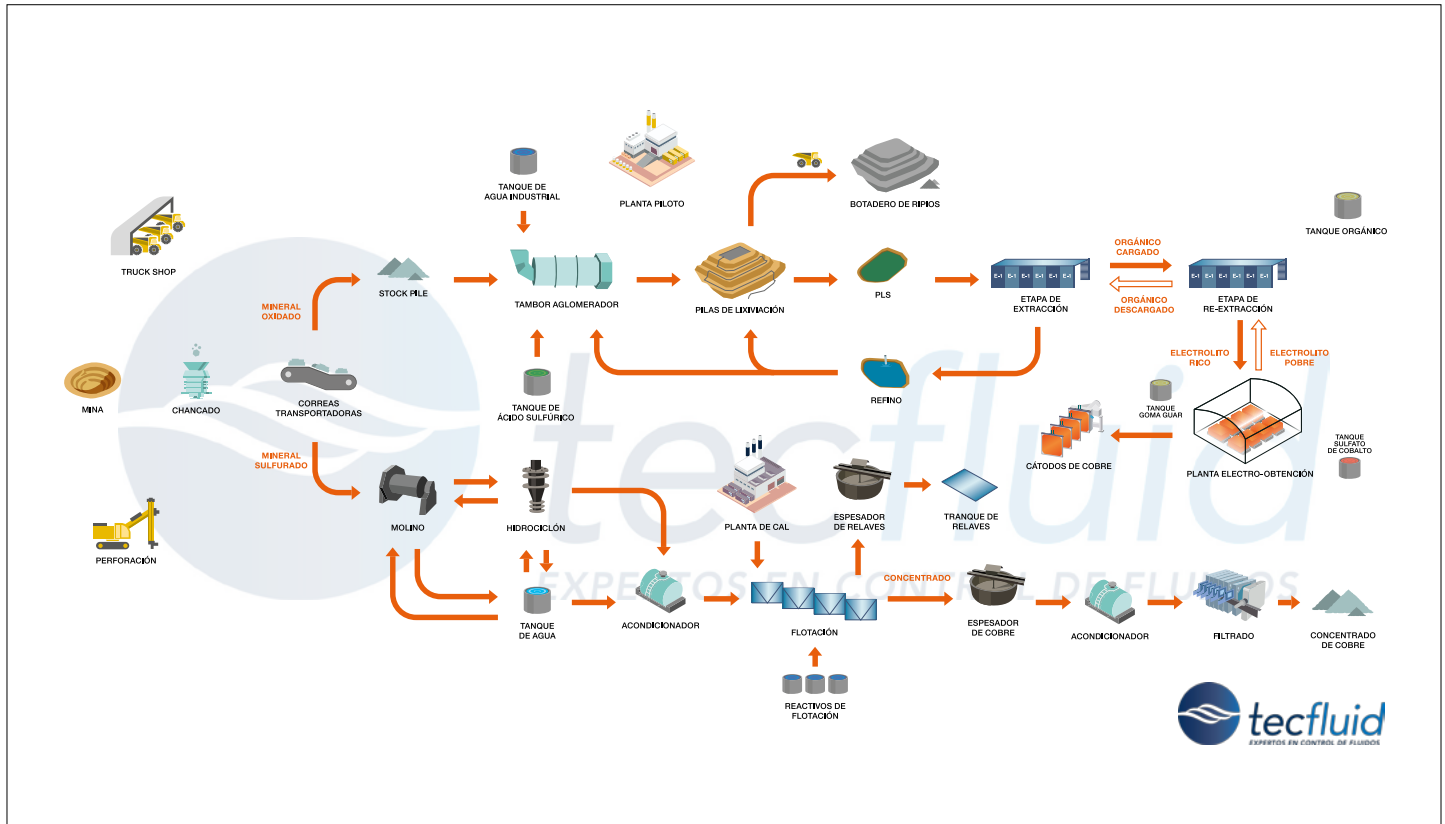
TRUCK SHOP

TANQUE DE AGUA INDUSTRIAL

PLANTA PILOTO

BOTADERO DE RIPIOS

TANQUE ORGÁNICO

MINERAL OXIDADO

STOCK PILE

TAMBOR AGLOMERADOR

PILAS DE LIXIVIACIÓN

PLS

ETAPA DE EXTRACCIÓN

ORGÁNICO CARGADO

ORGÁNICO DESCARGADO

ETAPA DE RE-EXTRACCIÓN

E-1 E-1 E-1 E-1 E-1 E-1

E-1 E-1 E-1 E-1 E-1 E-1

MINA

CHANCADO

CORREAS TRANSPORTADORAS

TANQUE DE ÁCIDO SULFÚRICO

REFINO

ELECTROLITO RICO

ELECTROLITO POBRE

TANQUE GOMA GUAR

CÁTODOS DE COBRE

PLANTA ELECTRO-OBTENCIÓN

TANQUE SULFATO DE COBALTO

MINERAL SULFURADO

MOLINO

HIDROCICLÓN

PLANTA DE CAL

ESPESADOR DE RELAVES

TRANQUE DE RELAVES

PERFORACIÓN

tecfluid

EXPERTOS EN CONTROL DE FLUIDOS

CONCENTRADO

TANQUE DE AGUA

ACONDICIONADOR

FLOTACIÓN

ESPESADOR DE COBRE

ACONDICIONADOR

FILTRADO

CONCENTRADO DE COBRE

REACTIVOS DE FLOTACIÓN

tecfluid
EXPERTOS EN CONTROL DE FLUIDOS